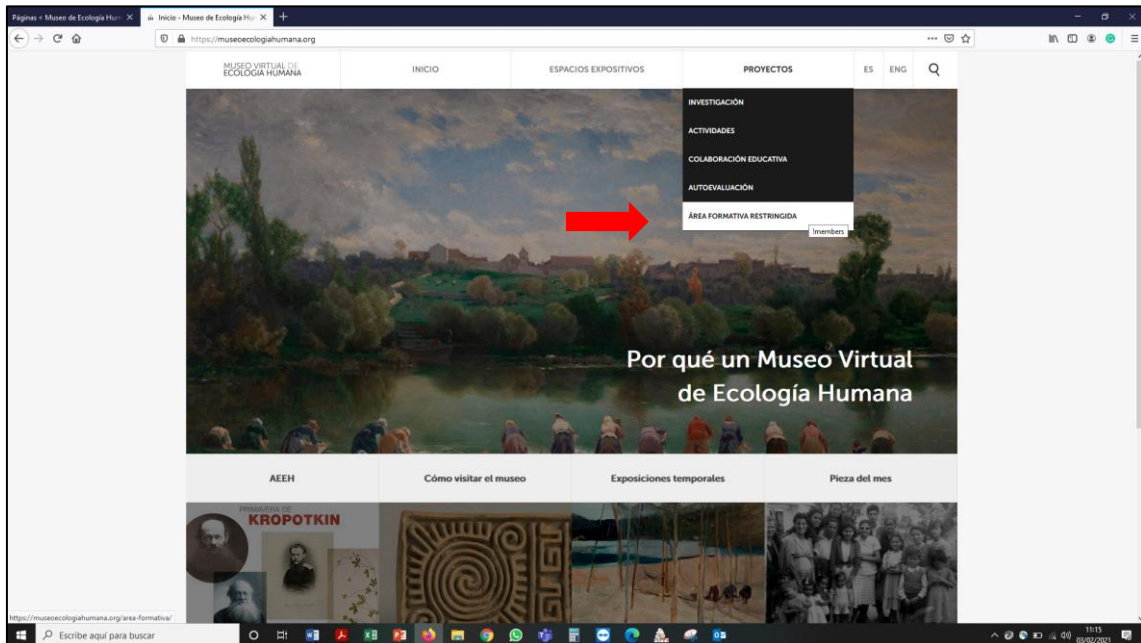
Páginas < Museo de Ecología Hum ×
Inicio - Museo de Ecología Hu ×
+

https://museoecologiahumana.org

MUSEO VIRTUAL DE ECOLOGÍA HUMANA
INICIO
ESPACIOS EXPOSITIVOS
PROYECTOS
ES
ENG

INVESTIGACIÓN
ACTIVIDADES
COLABORACIÓN EDUCATIVA
AUTOEVALUACIÓN
ÁREA FORMATIVA RESTRINGIDA
Imembers

Por qué un Museo Virtual de Ecología Humana

AEEH
Cómo visitar el museo
Exposiciones temporales
Pieza del mes

PRIMAVERA DE
KROPOTKIN

https://museoecologiahumana.org/area-formativa/

Escribe aquí para buscar

11:15
03/02/2021